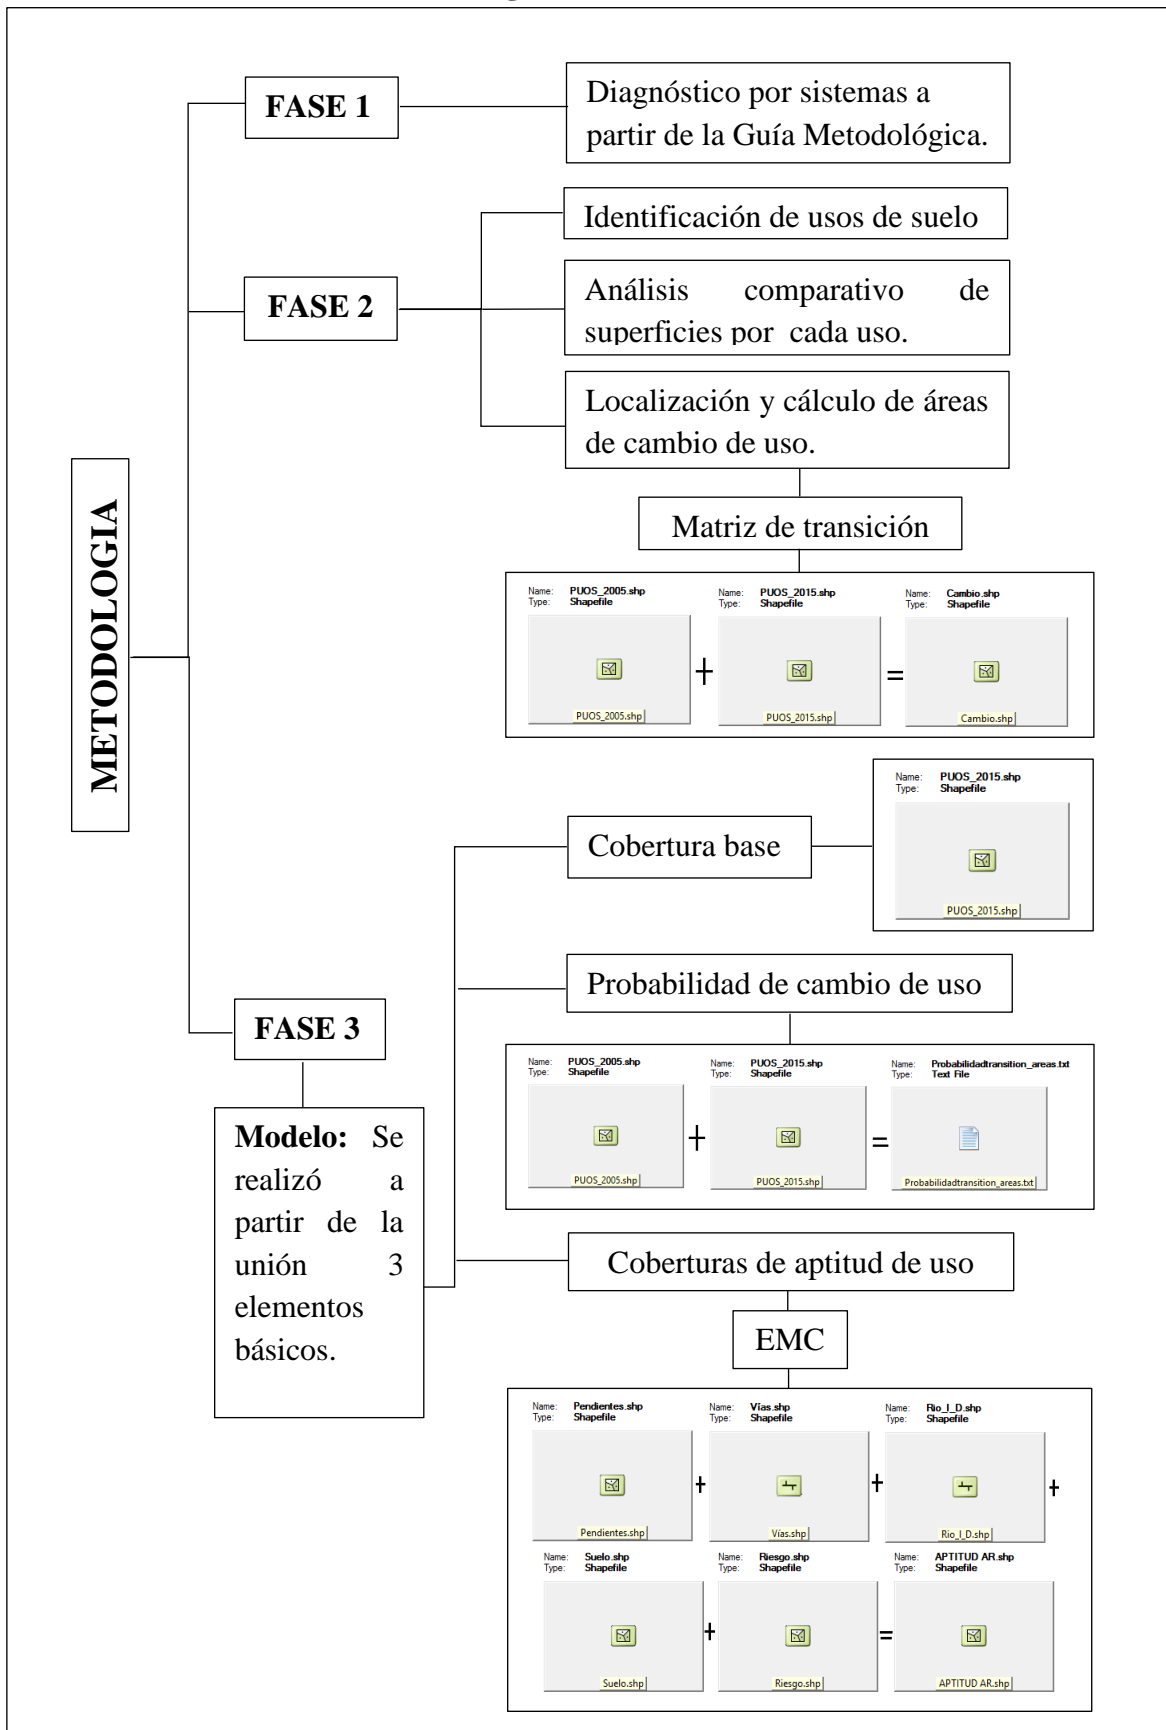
METODOLOGIA

FASE 1

Diagnóstico por sistemas a partir de la Guía Metodológica.

FASE 2

Identificación de usos de suelo

Análisis comparativo de superficies por cada uso.

Localización y cálculo de áreas de cambio de uso.

Matriz de transición

Name: PUOS_2005.shp
Type: Shapefile
PUOS_2005.shp

+

Name: PUOS_2015.shp
Type: Shapefile
PUOS_2015.shp

=

Name: Cambio.shp
Type: Shapefile
Cambio.shp

FASE 3

Modelo: Se realizó a partir de la unión 3 elementos básicos.

Cobertura base

Name: PUOS_2015.shp
Type: Shapefile
PUOS_2015.shp

Probabilidad de cambio de uso

Name: PUOS_2005.shp
Type: Shapefile
PUOS_2005.shp

+

Name: PUOS_2015.shp
Type: Shapefile
PUOS_2015.shp

=

Name: Probabilidadtransition_areas.txt
Type: Text File
Probabilidadtransition_areas.txt

Coberturas de aptitud de uso

EMC

Name: Pendientes.shp
Type: Shapefile
Pendientes.shp

+

Name: Vías.shp
Type: Shapefile
Vías.shp

+

Name: Rio_I_D.shp
Type: Shapefile
Rio_I_D.shp

+

Name: Suelo.shp
Type: Shapefile
Suelo.shp

+

Name: Riesgo.shp
Type: Shapefile
Riesgo.shp

=

Name: APTITUD AR.shp
Type: Shapefile
APTITUD AR.shp